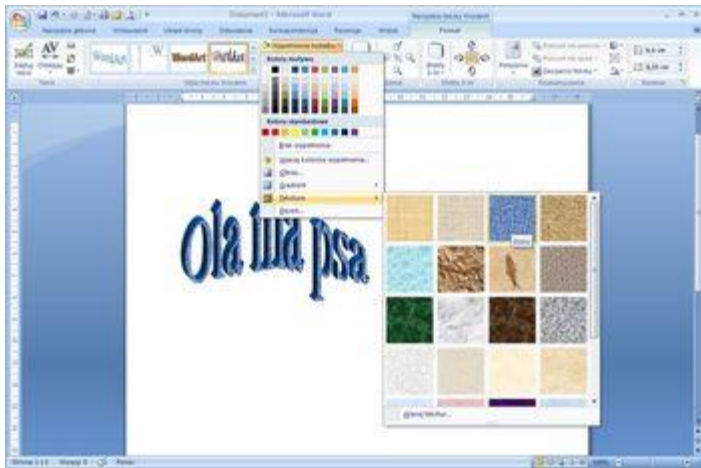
Dokument1 - Microsoft Word

Narzędzia tekstu WordArt

Narzędzia główne Wstawianie Układ strony Odwołania Korespondencja Recenzja Widok Formatuj

Wypełnienie kształtu

Kolory motywu

Kolory standardowe

Brak wypełnienia

Więcej kolorów wypełnienia...

Obraz...

Gradient

Tekstura

Deseń...

Ola ma psa

Więcej tekstur...

Strona: 1 z 1 Wyrazy: 0 Polski